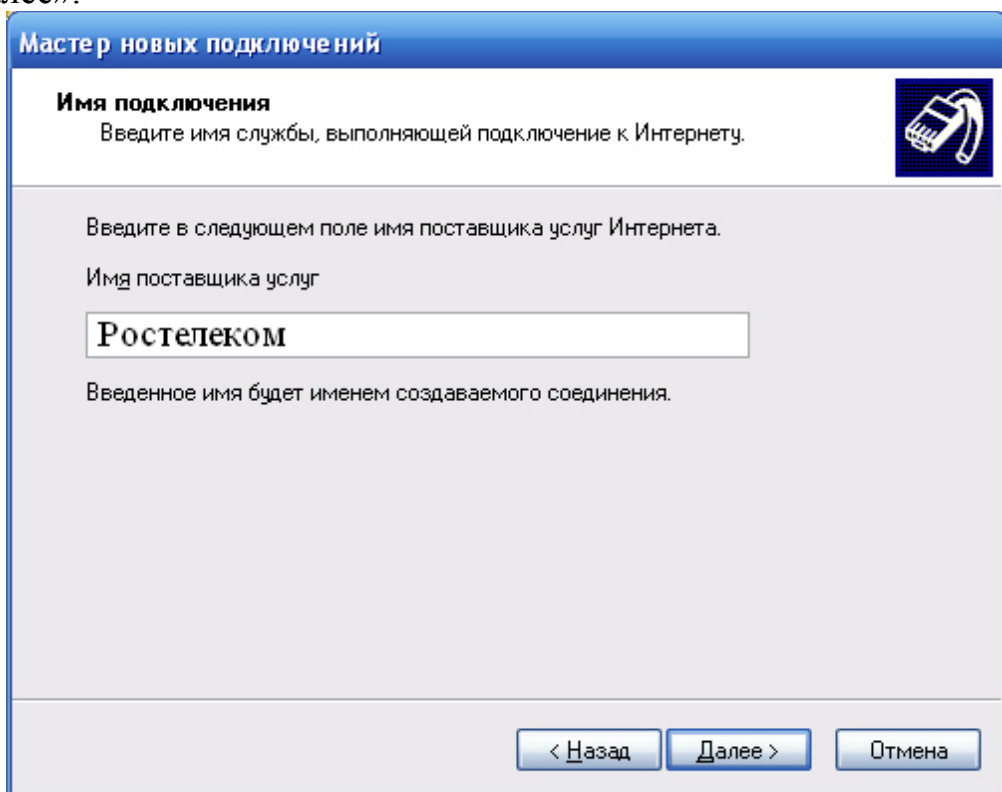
лее».

Мастер новых подключений

Имя подключения
Введите имя службы, выполняющей подключение к Интернету.

Введите в следующем поле имя поставщика услуг Интернета.

Имя поставщика услуг

Ростелеком

Введенное имя будет именем создаваемого соединения.

< Назад | Далее > | Отмена